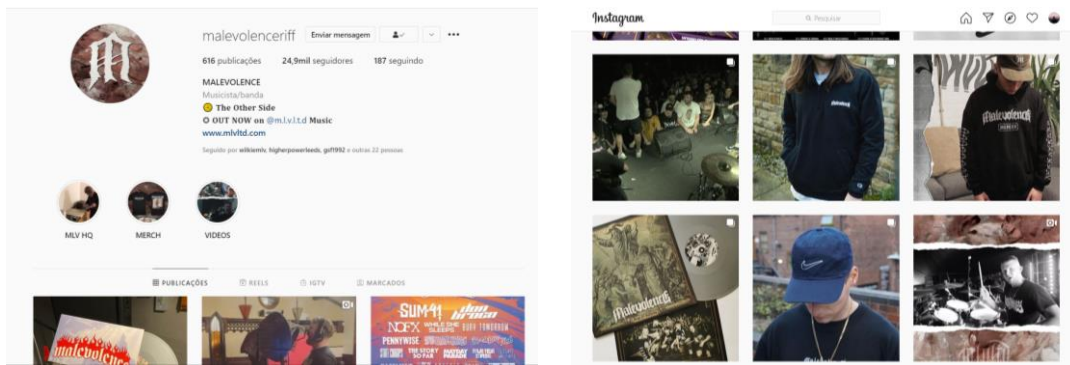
malevolenceriff Enviar mensagem

616 publicações 24,9mil seguidores 187 seguindo

MALEVOLENCE
Musicista/banda
The Other Side
O OUT NOW on @m.l.v.l.t.d Music
www.mlvltd.com

Seguido por wilkiemlv, higherpowerleeds, goff992 e outras 22 pessoas

MLV HQ
MERCH
VIDEOS

PUBLICAÇÕES REELS IGTV MARCADOS

Malevolence

SUM 41 NOFX PENNYWISE

Instagram
Pesquisa

Malevolence
Malevolence
Malevolence